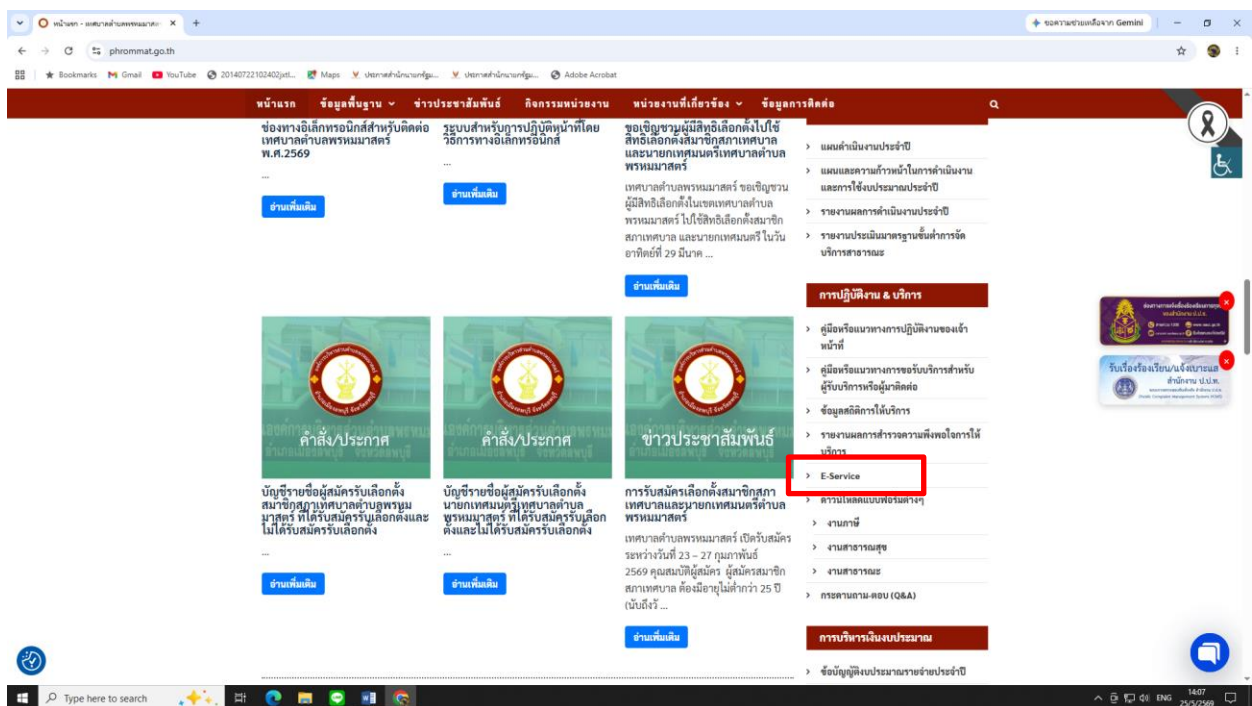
หน้าแรก - เทศบาลตำบลพรหมมาสตร์ ×  +

phrommat.go.th

ขอความช่วยเหลือจาก Gemini

Bookmarks  Gmail  YouTube  20140722102402jxtl...  Maps  ประกาศสำนักนายกรัฐม...  ประกาศสำนักนายกรัฐม...  Adobe Acrobat

หน้าแรก  ข้อมูลพื้นฐาน  ข่าวประชาสัมพันธ์  กิจกรรมหน่วยงาน  หน่วยงานที่เกี่ยวข้อง  ข้อมูลการติดต่อ

ช่องทางอิเล็กทรอนิกส์สำหรับติดต่อเทศบาลตำบลพรหมมาสตร์ พ.ศ.2569

...

อ่านเพิ่มเติม

ระบบสำหรับการปฏิบัติหน้าที่โดยวิธีการทางอิเล็กทรอนิกส์

...

อ่านเพิ่มเติม

ขอเชิญชวนผู้มีสิทธิเลือกตั้งไปใช้สิทธิเลือกตั้งสมาชิกสภาเทศบาลและนายกเทศมนตรีเทศบาลตำบลพรหมมาสตร์

เทศบาลตำบลพรหมมาสตร์ ขอเชิญชวนผู้มีสิทธิเลือกตั้งในเขตเทศบาลตำบลพรหมมาสตร์ ไปใช้สิทธิเลือกตั้งสมาชิกสภาเทศบาล และนายกเทศมนตรี ในวันอาทิตย์ที่ 29 มีนาค ...

อ่านเพิ่มเติม

คำสั่ง/ประกาศ

บัญชีรายชื่อผู้สมัครรับเลือกตั้งสมาชิกสภาเทศบาลตำบลพรหมมาสตร์ ที่ได้รับสมัครรับเลือกตั้งและไม่ได้รับสมัครรับเลือกตั้ง

...

อ่านเพิ่มเติม

คำสั่ง/ประกาศ

บัญชีรายชื่อผู้สมัครรับเลือกตั้งนายกเทศมนตรีเทศบาลตำบลพรหมมาสตร์ ที่ได้รับสมัครรับเลือกตั้งและไม่ได้รับสมัครรับเลือกตั้ง

...

อ่านเพิ่มเติม

ข่าวประชาสัมพันธ์

การรับสมัครเลือกตั้งสมาชิกสภาเทศบาลและนายกเทศมนตรีตำบลพรหมมาสตร์

เทศบาลตำบลพรหมมาสตร์ เปิดรับสมัครระหว่างวันที่ 23 – 27 กุมภาพันธ์ 2569 คุณสมบัติผู้สมัคร ผู้สมัครสมาชิกสภาเทศบาล ต้องมีอายุไม่ต่ำกว่า 25 ปี (นับถึงวั ...

อ่านเพิ่มเติม

แผนดำเนินงานประจำปี
แผนและความก้าวหน้าในการดำเนินงานและการใช้งบประมาณประจำปี
รายงานผลการดำเนินงานประจำปี
รายงานประเมินมาตรฐานขั้นต่ำการจัดบริการสาธารณะ

การปฏิบัติงาน & บริการ

คู่มือหรือแนวทางการปฏิบัติงานของเจ้าหน้าที่
คู่มือหรือแนวทางการขอรับบริการสำหรับผู้รับบริการหรือผู้มาติดต่อ
ข้อมูลสถิติการให้บริการ
รายงานผลการสำรวจความพึงพอใจการให้บริการ
E-Service
ดาวน์โหลดแบบฟอร์มต่างๆ
งานภาษี
งานสาธารณสุข
งานสาธารณะ
กระดานถาม-ตอบ (Q&A)

การบริหารเงินงบประมาณ

ข้อบัญญัติงบประมาณรายจ่ายประจำปี

รับเรื่องร้องเรียน/แจ้งเบาะแส สำนักงาน ป.ป.ท.

Type here to search

ENG 14:07 25/5/2569